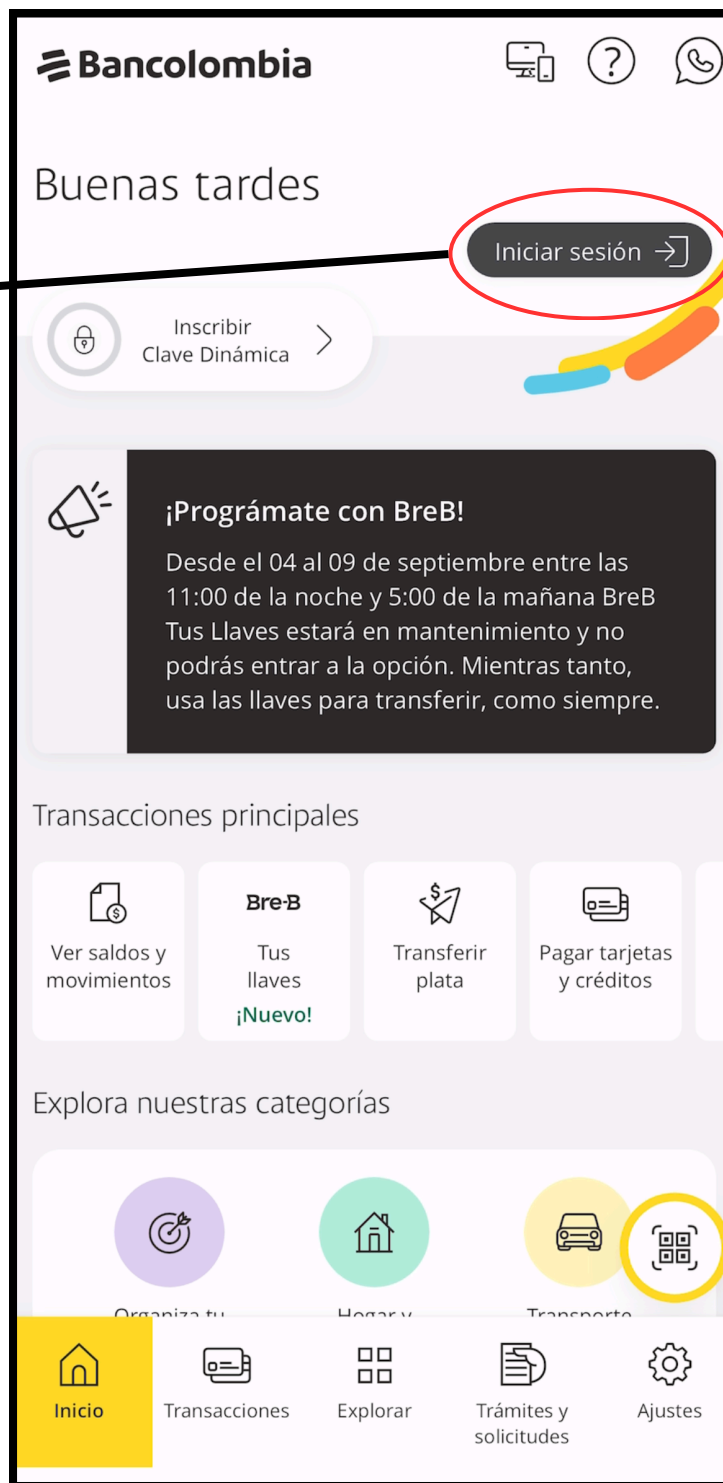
Bancolombia

Buenas tardes

Iniciar sesión

Inscribir
Clave Dinámica

¡Prográmate con BreB!

Desde el 04 al 09 de septiembre entre las 11:00 de la noche y 5:00 de la mañana BreB Tus Llaves estará en mantenimiento y no podrás entrar a la opción. Mientras tanto, usa las llaves para transferir, como siempre.

Transacciones principales

Ver saldos y movimientos

Bre-B
Tus llaves
¡Nuevo!

Transferir plata

Pagar tarjetas y créditos

Explora nuestras categorías

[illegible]

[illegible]

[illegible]

Inicio

Transacciones

Explorar

Trámites y solicitudes

Ajustes